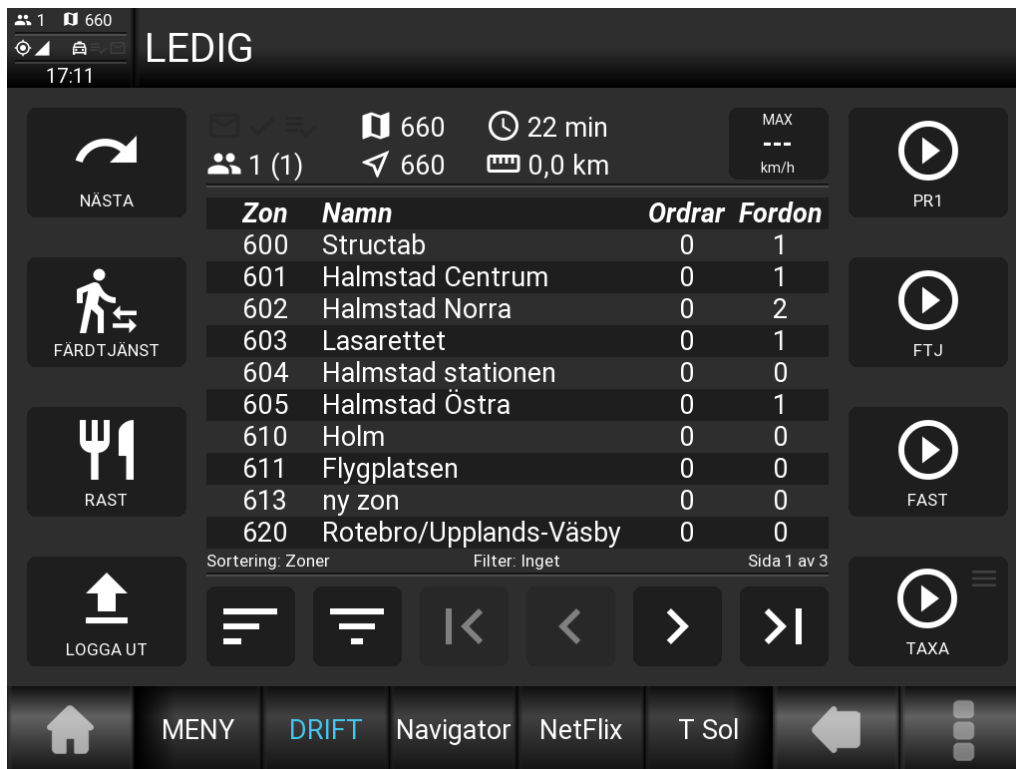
1 660
17:11
LEDIG

NÄSTA

660 22 min
1 (1) 660 0,0 km

MAX
---
km/h

PR1

| Zon | Namn | Ordrar | Fordon |
|---|---|---|---|
| 600 | Structab | 0 | 1 |
| 601 | Halmstad Centrum | 0 | 1 |
| 602 | Halmstad Norra | 0 | 2 |
| 603 | Lasarettet | 0 | 1 |
| 604 | Halmstad stationen | 0 | 0 |
| 605 | Halmstad Östra | 0 | 1 |
| 610 | Holm | 0 | 0 |
| 611 | Flygplatsen | 0 | 0 |
| 613 | ny zon | 0 | 0 |
| 620 | Rotebro/Upplands-Väsby | 0 | 0 |

Sortering: Zoner Filter: Inget Sida 1 av 3

FÄRDTJÄNST
FTJ
RAST
FAST
LOGGA UT
TAXA

MENY DRIFT Navigator NetFlix T Sol